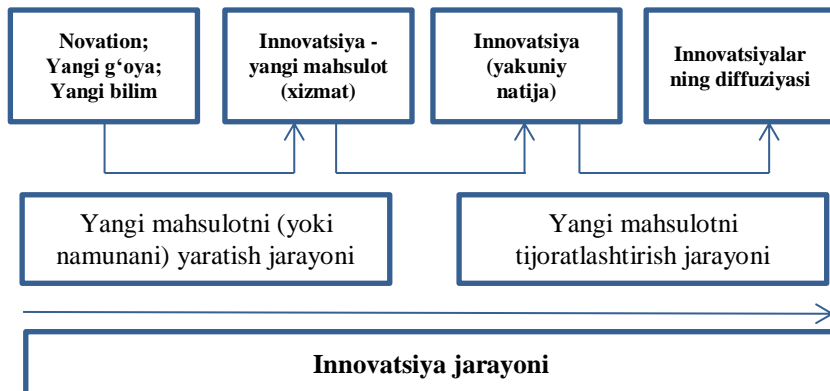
Novation;
Yangi g‘oya;
Yangi bilim

Innovatsiya - yangi mahsulot (xizmat)

Innovatsiya (yakuniy natija)

Innovatsiyalar ning diffuziyasi

Yangi mahsulotni (yoki namunani) yaratish jarayoni

Yangi mahsulotni tijoratlashtirish jarayoni

Innovatsiya jarayoni